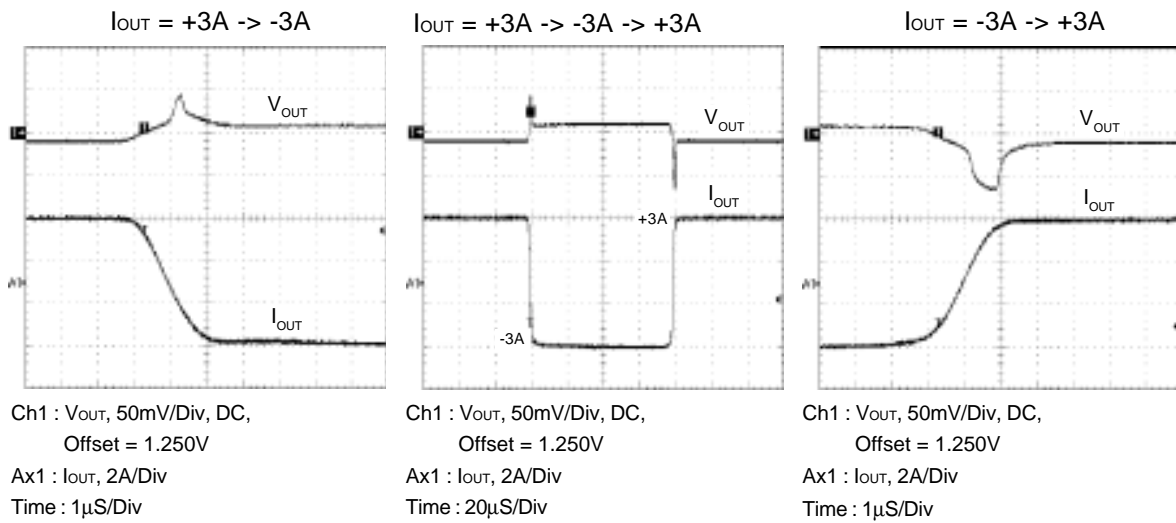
$I_{OUT}$ = +3A -> -3A

$V_{OUT}$

$I_{OUT}$

Ch1 : $V_{OUT}$, 50mV/Div, DC,
Offset = 1.250V
Ax1 : $I_{OUT}$, 2A/Div
Time : 1μS/Div

$I_{OUT}$ = +3A -> -3A -> +3A

$V_{OUT}$

$I_{OUT}$

+3A

-3A

Ch1 : $V_{OUT}$, 50mV/Div, DC,
Offset = 1.250V
Ax1 : $I_{OUT}$, 2A/Div
Time : 20μS/Div

$I_{OUT}$ = -3A -> +3A

$V_{OUT}$

$I_{OUT}$

Ch1 : $V_{OUT}$, 50mV/Div, DC,
Offset = 1.250V
Ax1 : $I_{OUT}$, 2A/Div
Time : 1μS/Div